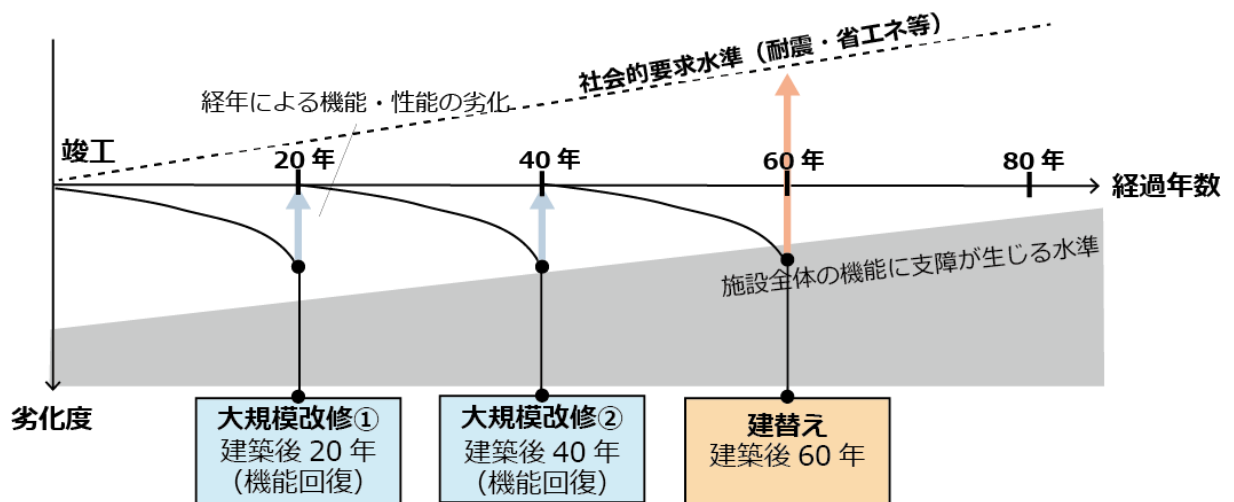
社会的要求水準（耐震・省エネ等）

経年による機能・性能の劣化

竣工

20 年

40 年

60 年

80 年

経過年数

施設全体の機能に支障が生じる水準

劣化度

大規模改修①
建築後 20 年
（機能回復）

大規模改修②
建築後 40 年
（機能回復）

建替え
建築後 60 年